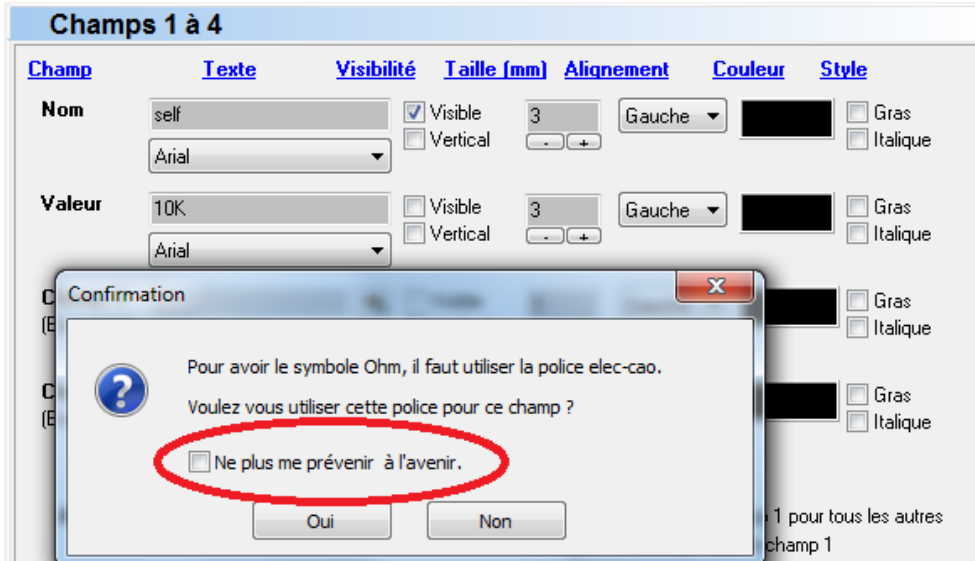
Champs 1 à 4

Champ Texte Visibilité Taille (mm) Alignement Couleur Style

Nom self Visible Vertical 3 - + Gauche Gras Italique
Arial

Valeur 10K Visible Vertical 3 - + Gauche Gras Italique
Arial

C
(E

Gras
Italique

C
(E

Gras
Italique

Confirmation

Pour avoir le symbole Ohm, il faut utiliser la police elec-cao.

Voulez vous utiliser cette police pour ce champ ?

Ne plus me prévenir à l'avenir.

Oui Non

1 pour tous les autres
champ 1